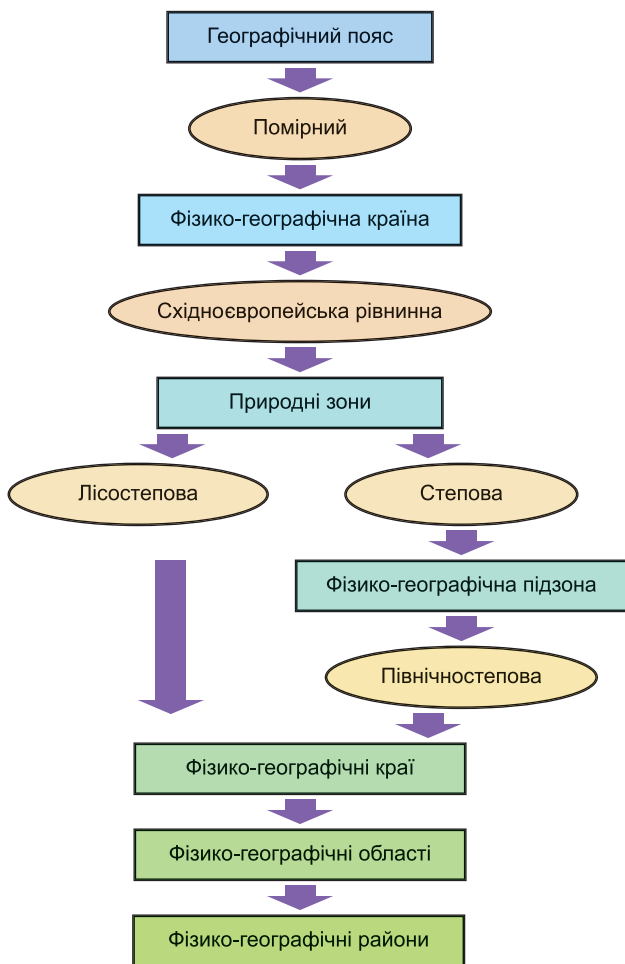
Географічний пояс

Помірний

Фізико-географічна країна

Східноєвропейська рівнинна

Природні зони

Лісостепова

Степова

Фізико-географічна підзона

Північностепова

Фізико-географічні краї

Фізико-географічні області

Фізико-географічні райони